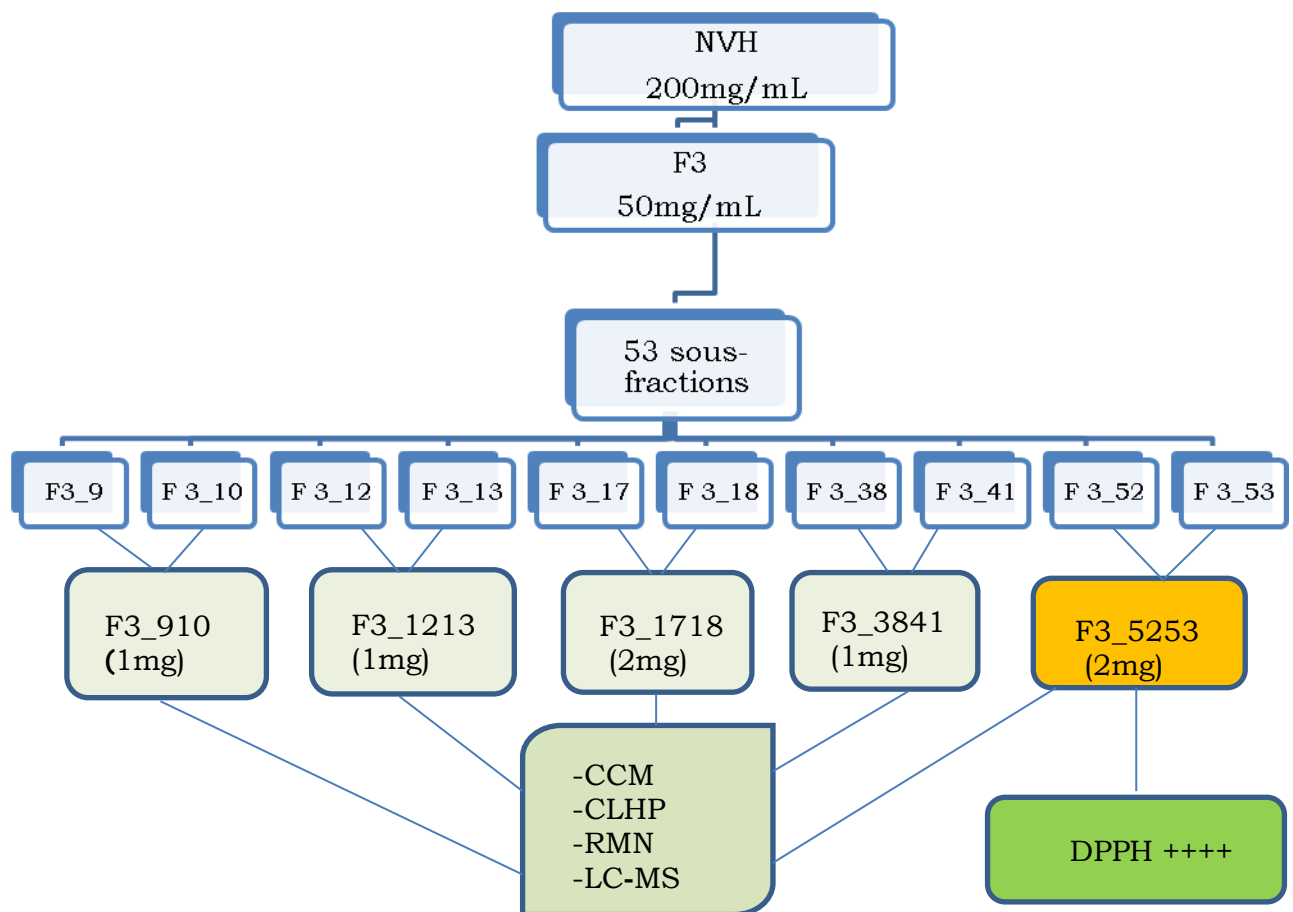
NVH
200mg/mL

F3
50mg/mL

53 sous-fractions

F3_9
F 3_10
F 3_12
F 3_13
F 3_17
F 3_18
F 3_38
F 3_41
F 3_52
F 3_53

F3_910
(1mg)

F3_1213
(1mg)

F3_1718
(2mg)

F3_3841
(1mg)

F3_5253
(2mg)

-CCM
-CLHP
-RMN
-LC-MS

DPPH ++++